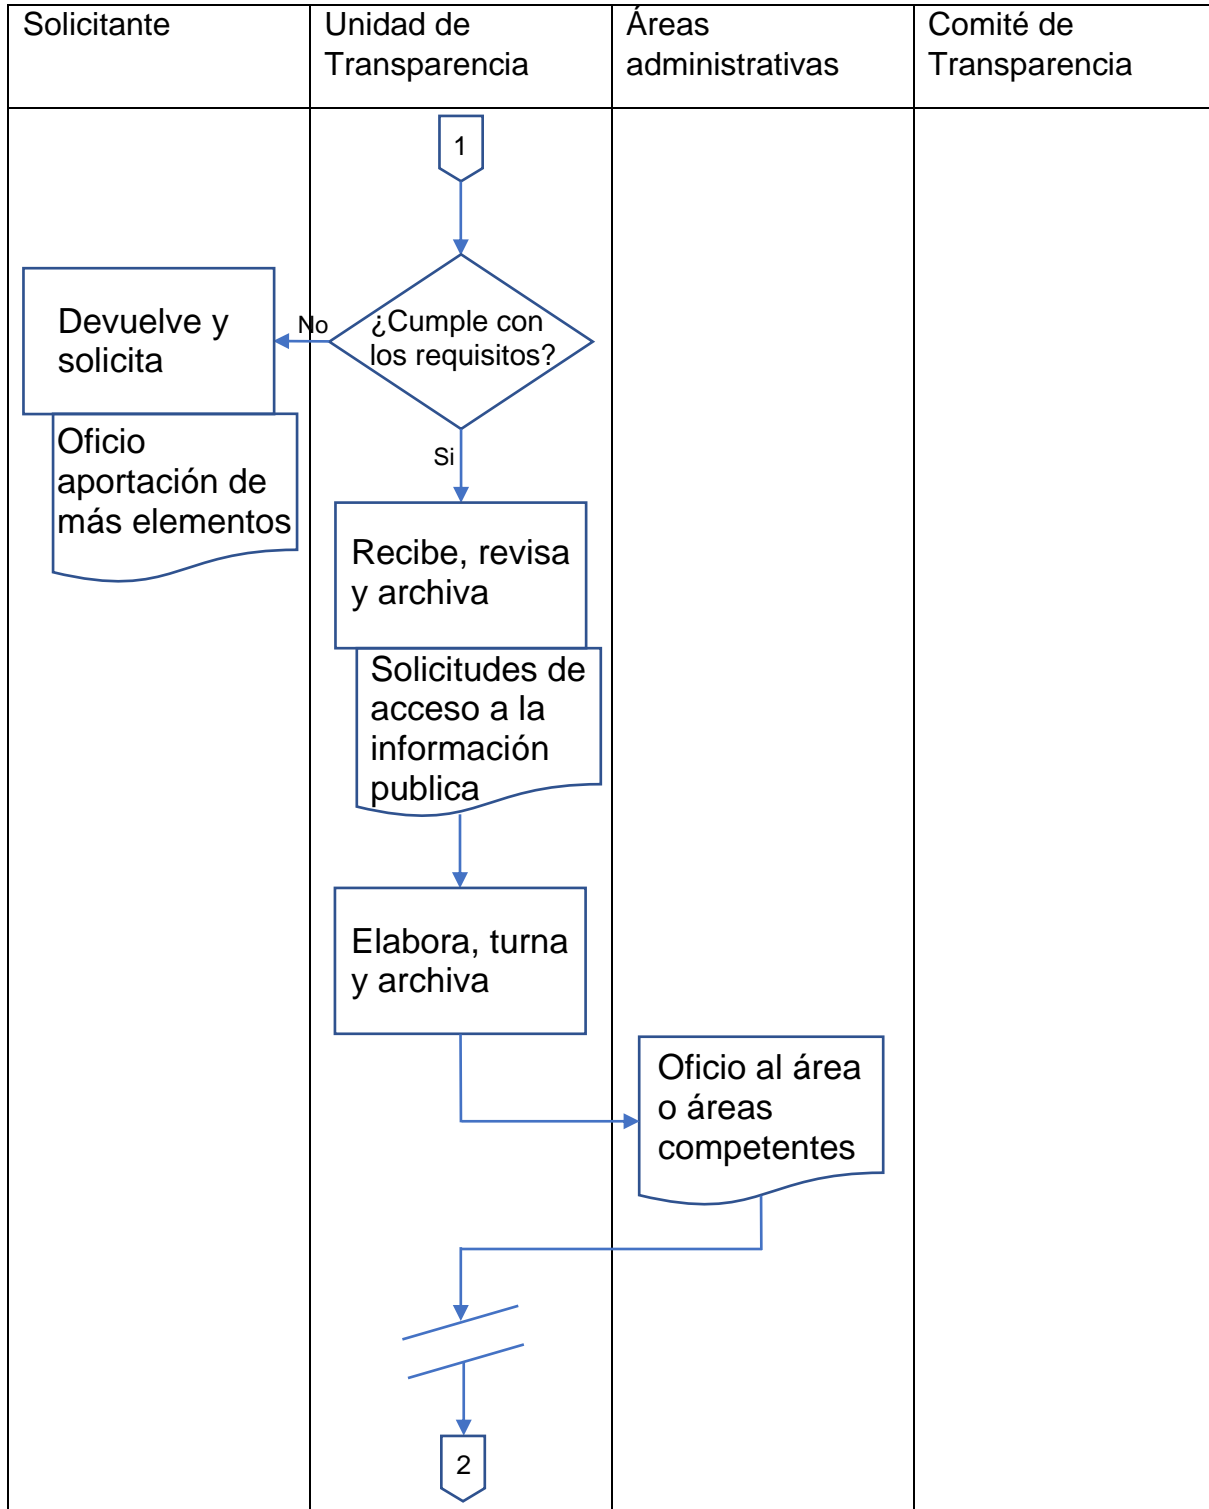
| Solicitante | Unidad de Transparencia | Áreas administrativas | Comité de Transparencia |
|---|---|---|---|

1

¿Cumple con los requisitos?

No

Devuelve y solicita

Oficio aportación de más elementos

Si

Recibe, revisa y archiva

Solicitudes de acceso a la información publica

Elabora, turna y archiva

Oficio al área o áreas competentes

2